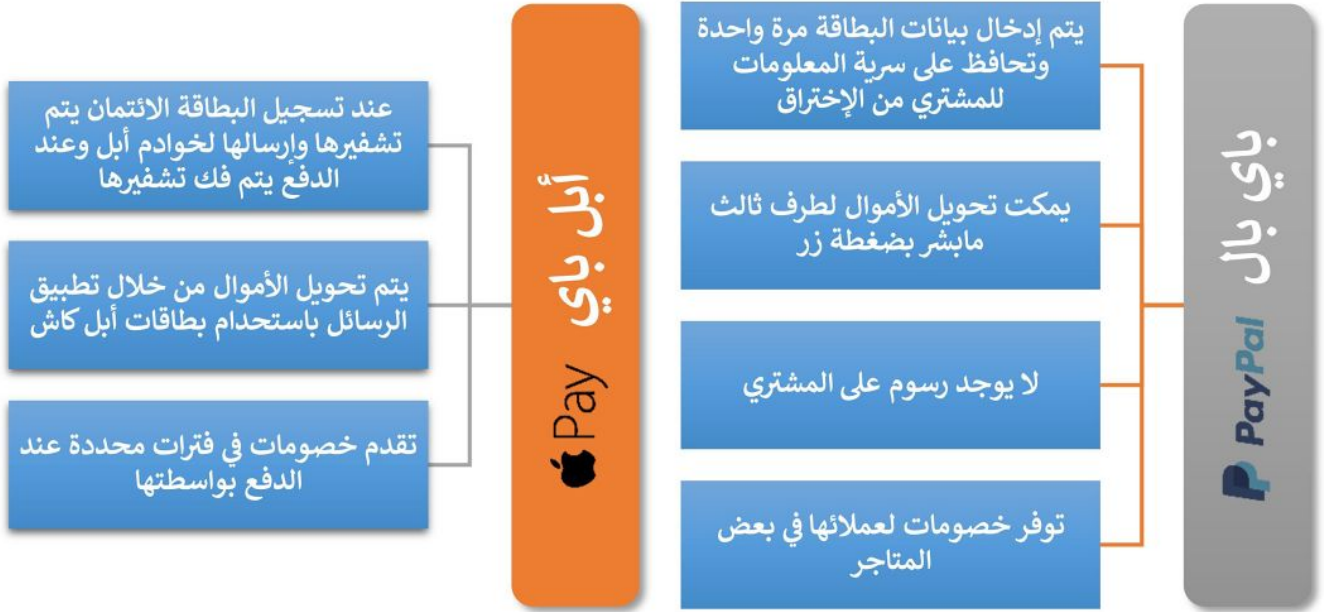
باي بال

PayPal

يتم إدخال بيانات البطاقة مرة واحدة وتحافظ على سرية المعلومات للمشتري من الإختراق

يمكت تحويل الأموال لطرف ثالث مابشر بضغطة زر

لا يوجد رسوم على المشتري

توفر خصومات لعملائها في بعض المتاجر

أبل باي

Pay

عند تسجيل البطاقة الائتمان يتم تشفيرها وإرسالها لخوادم أبل وعند الدفع يتم فك تشفيرها

يتم تحويل الأموال من خلال تطبيق الرسائل باستحدام بطاقات أبل كاش

تقدم خصومات في فترات محددة عند الدفع بواسطتها